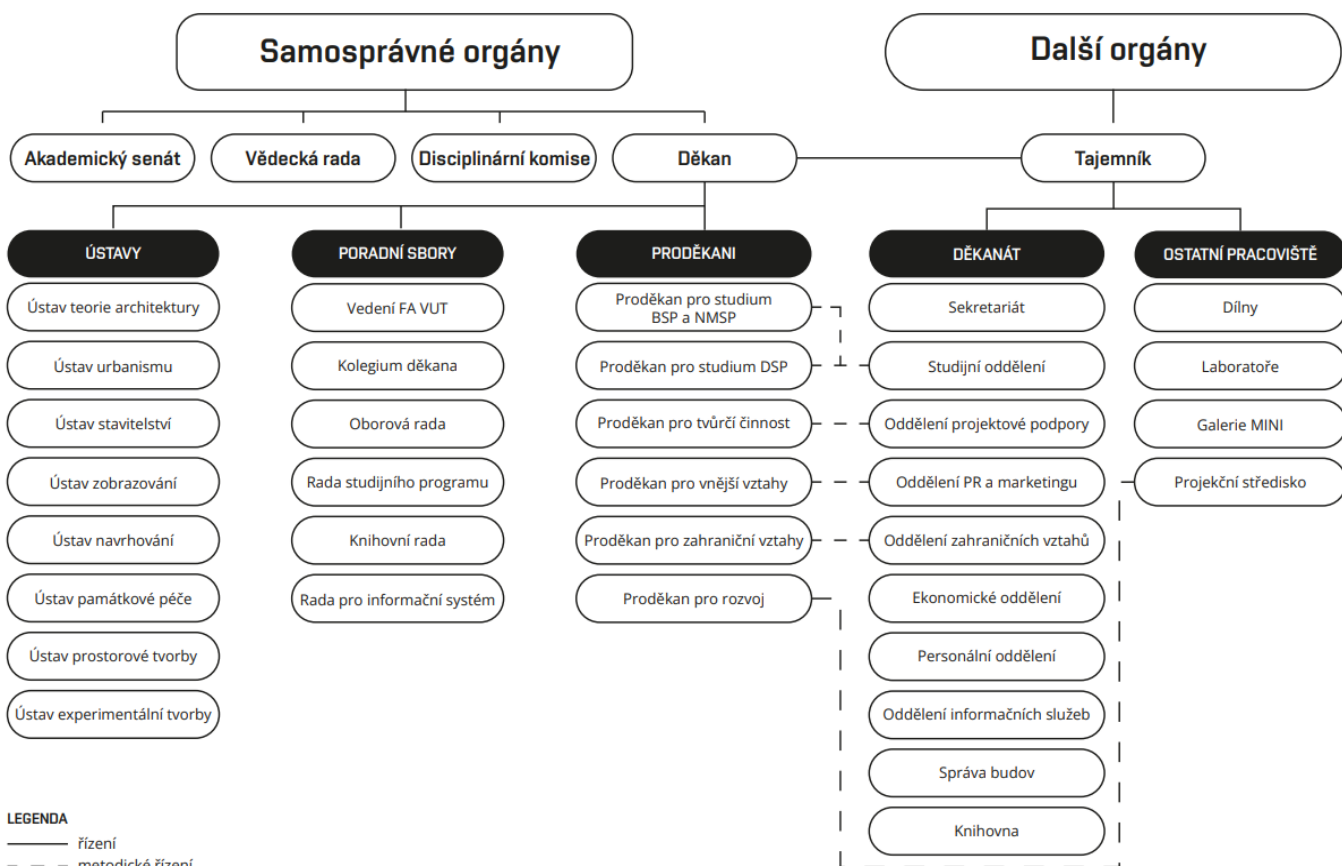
Samosprávné orgány

Další orgány

Akademický senát

Vědecká rada

Disciplinární komise

Děkan

Tajemník

ÚSTAVY

Ústav teorie architektury

Ústav urbanismu

Ústav stavitelství

Ústav zobrazování

Ústav navrhování

Ústav památkové péče

Ústav prostorové tvorby

Ústav experimentální tvorby

PORADNÍ SBORY

Vedení FA VUT

Kolegium děkana

Oborová rada

Rada studijního programu

Knihovní rada

Rada pro informační systém

PRODĚKANI

Proděkan pro studium BSP a NMSP

Proděkan pro studium DSP

Proděkan pro tvůrčí činnost

Proděkan pro vnější vztahy

Proděkan pro zahraniční vztahy

Proděkan pro rozvoj

DĚKANÁT

Sekretariát

Studijní oddělení

Oddělení projektové podpory

Oddělení PR a marketingu

Oddělení zahraničních vztahů

Ekonomické oddělení

Personální oddělení

Oddělení informačních služeb

Správa budov

Knihovna

OSTATNÍ PRACOVIŠTĚ

Dílny

Laboratoře

Galerie MINI

Projekční středisko

LEGENDA

řízení

metodické řízení